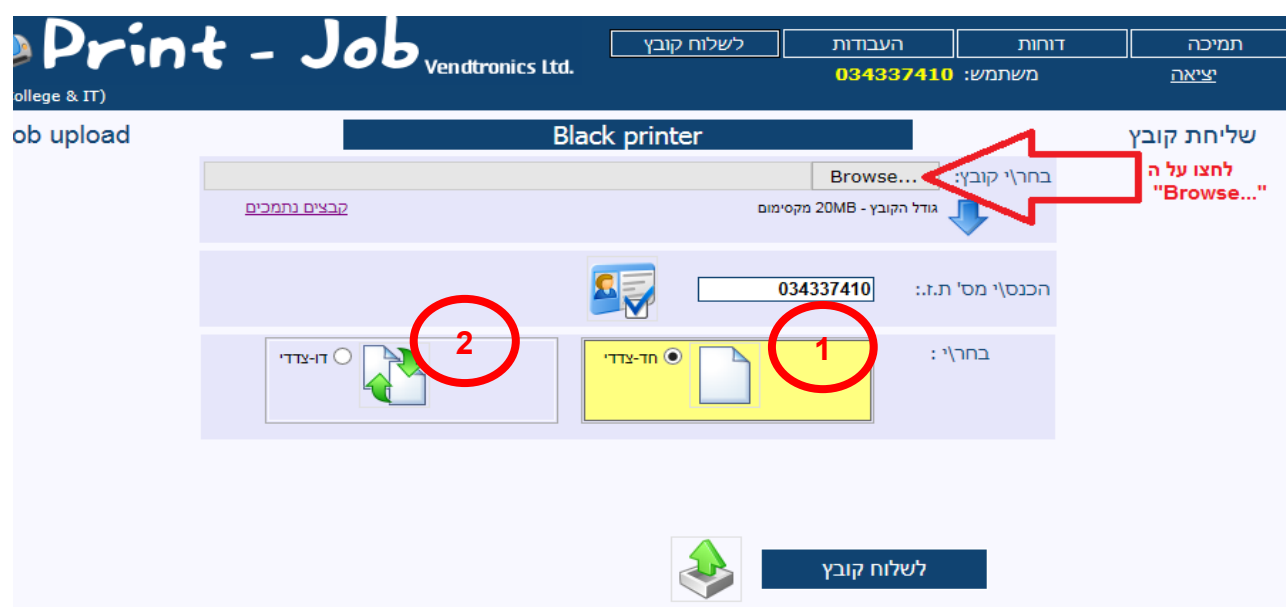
Print - Job Vendtronics Ltd.

ollege & IT)

לשלוח קובץ | העבודות | דוחות | תמיכה

משתמש: 034337410

יציאה

ob upload

Black printer

שליחת קובץ

בחר/י קובץ: Browse...

לחצו על ה "Browse..."

גודל הקובץ - 20MB מקסימום

קבצים נתמכים

הכנס/י מס' ת.ז.: 034337410

בחר/י :

חד-צדדי

דו-צדדי

1

2

לשלוח קובץ